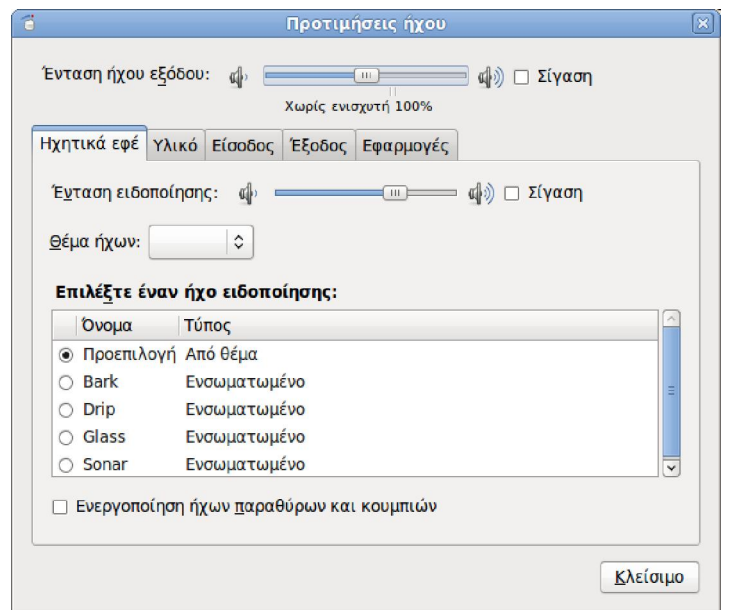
Προτιμήσεις ήχου

Ένταση ήχου εξόδου: Σίγαση

Χωρίς ενισχυτή 100%

Ηχητικά εφέ | Υλικό | Είσοδος | Έξοδος | Εφαρμογές

Ένταση ειδοποίησης: Σίγαση

Θέμα ήχων:

Επιλέξτε έναν ήχο ειδοποίησης:

| Όνομα | Τύπος |
|---|---|
| Προεπιλογή | Από θέμα |
| Bark | Ενσωματωμένο |
| Drip | Ενσωματωμένο |
| Glass | Ενσωματωμένο |
| Sonar | Ενσωματωμένο |

Ενεργοποίηση ήχων παραθύρων και κουμπιών

Κλείσιμο